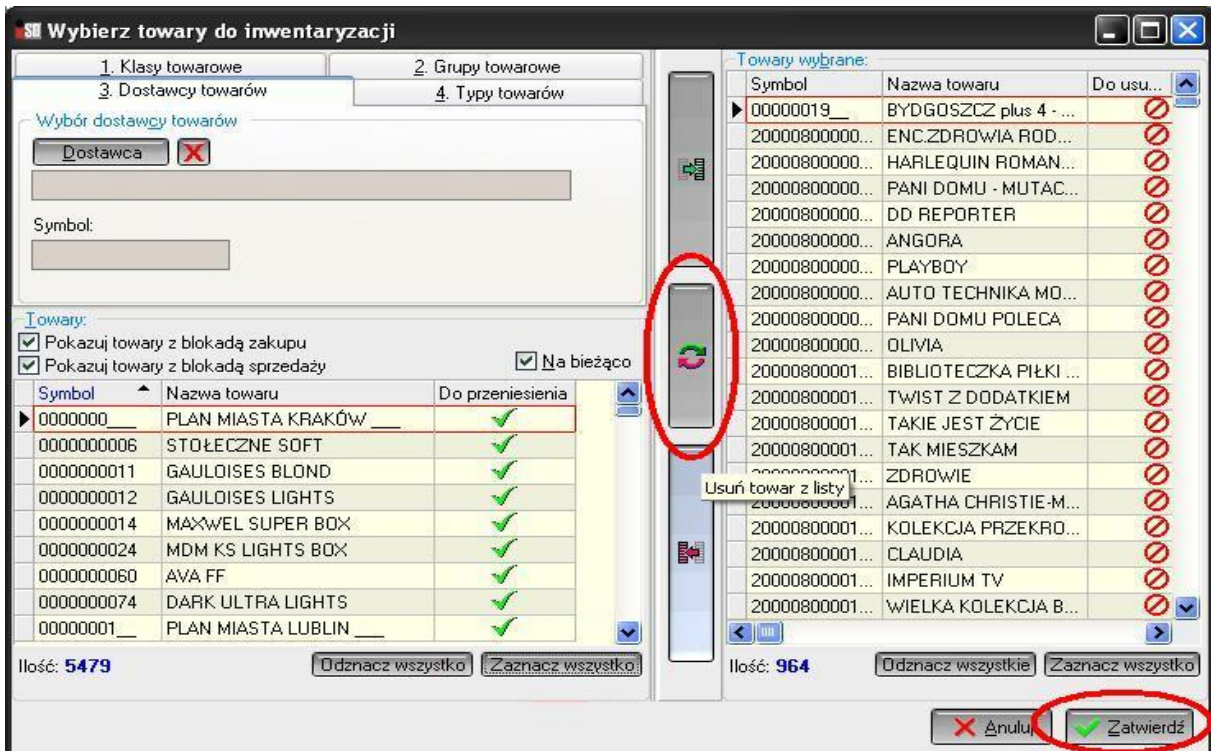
Wybierz towary do inwentaryzacji

1. Klasy towarowe
2. Grupy towarowe
3. Dostawcy towarów
4. Typy towarów

Wybór dostawcy towarów
Dostawca

Symbol:

Towary:
Pokazuj towary z blokadą zakupu
Pokazuj towary z blokadą sprzedaży
Na bieżąco

| Symbol | Nazwa towaru | Do przeniesienia |
|---|---|---|
| 0000000___ | PLAN MIASTA KRAKÓW ___ | ✓ |
| 0000000006 | STOŁECZNE SOFT | ✓ |
| 0000000011 | GAULOISES BLOND | ✓ |
| 0000000012 | GAULOISES LIGHTS | ✓ |
| 0000000014 | MAXWEL SUPER BOX | ✓ |
| 0000000024 | MDM KS LIGHTS BOX | ✓ |
| 0000000060 | AVA FF | ✓ |
| 0000000074 | DARK ULTRA LIGHTS | ✓ |
| 00000001__ | PLAN MIASTA LUBLIN ___ | ✓ |

Ilość: 5479
Odznacz wszystko
Zaznacz wszystko

Usuń towar z listy

Towary wybrane:

| Symbol | Nazwa towaru | Do usu... |
|---|---|---|
| 00000019__ | BYDGOSZCZ plus 4 - ... | |
| 20000800000... | ENC.ZDROWIA ROD... | |
| 20000800000... | HARLEQUIN ROMAN... | |
| 20000800000... | PANI DOMU - MUTAC... | |
| 20000800000... | DD REPORTER | |
| 20000800000... | ANGORA | |
| 20000800000... | PLAYBOY | |
| 20000800000... | AUTO TECHNIKA MO... | |
| 20000800000... | PANI DOMU POLECA | |
| 20000800000... | OLIVIA | |
| 20000800001... | BIBLIOTECZKA PIŁKI ... | |
| 20000800001... | TWIST Z DODATKIEM | |
| 20000800001... | TAKIE JEST ŻYCIE | |
| 20000800001... | TAK MIESZKAM | |
| 20000800001... | ZDROWIE | |
| 20000800001... | AGATHA CHRISTIE-M... | |
| 20000800001... | KOLEKCJA PRZEKRO... | |
| 20000800001... | CLAUDIA | |
| 20000800001... | IMPERIUM TV | |
| 20000800001... | WIELKA KOLEKCJA B... | |

Ilość: 964
Odznacz wszystkie
Zaznacz wszystko

Anuluj
Zatwierdź